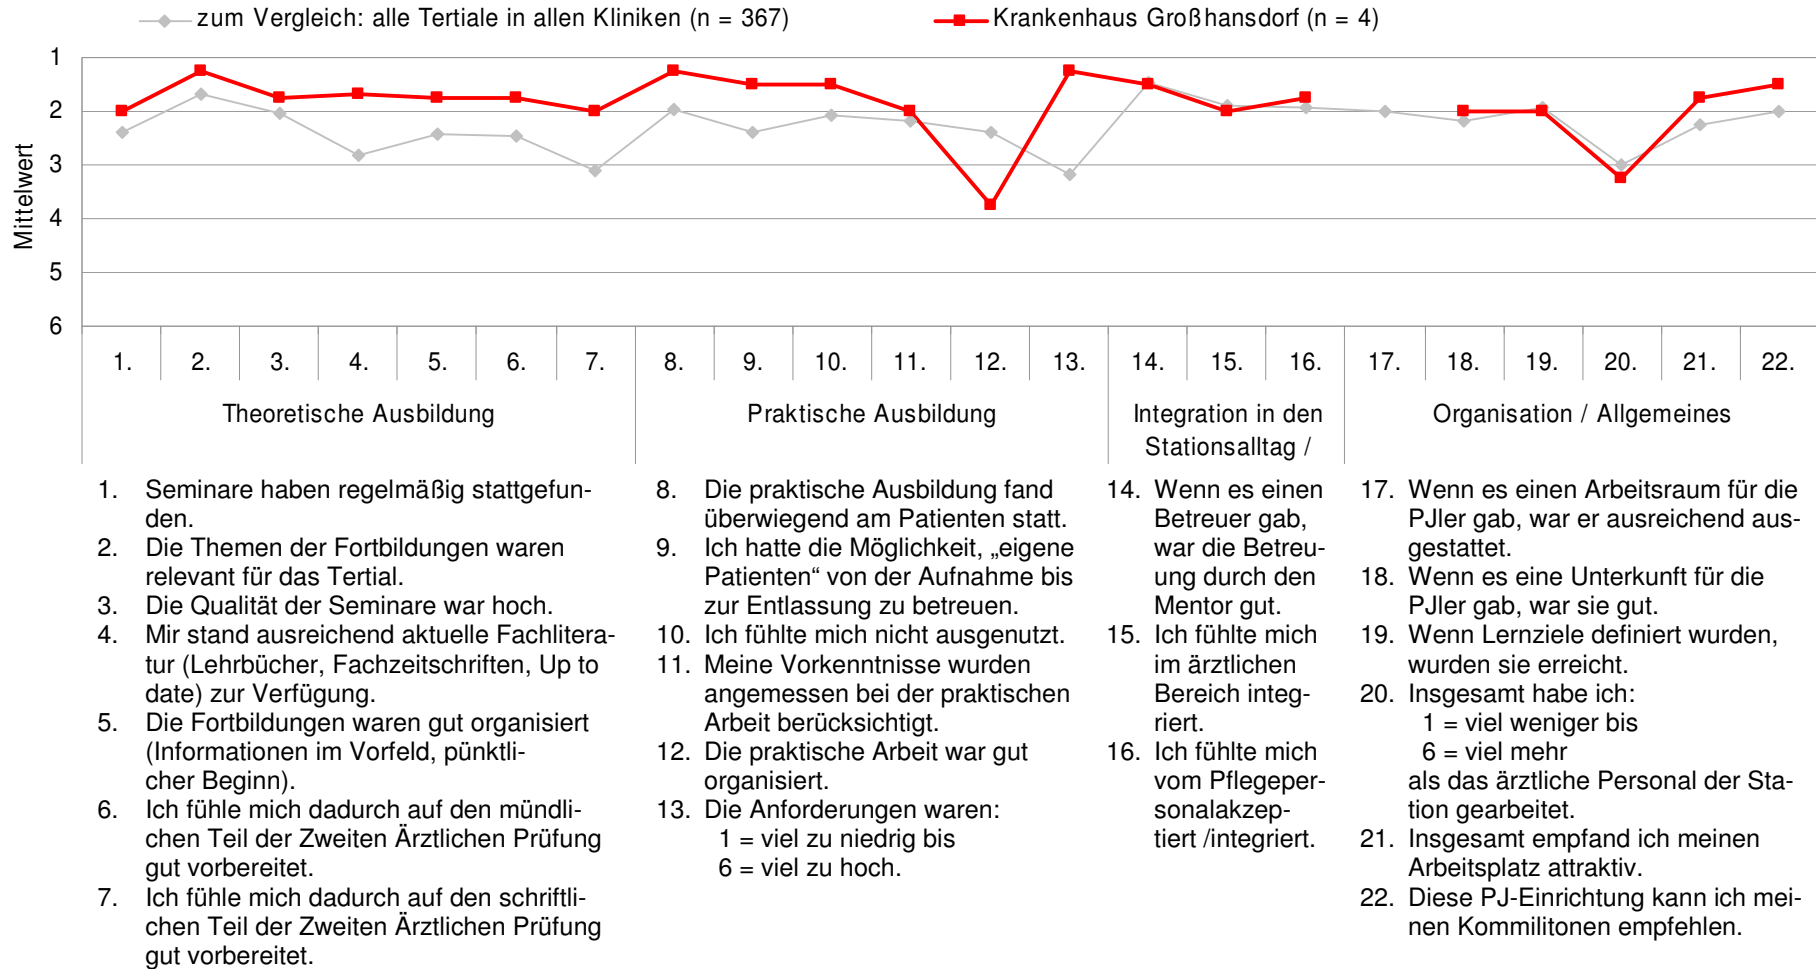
zum Vergleich: alle Tertiale in allen Kliniken (n = 367)
Krankenhaus Großhansdorf (n = 4)

Mittelwert
1
2
3
4
5
6

| 1. | 2. | 3. | 4. | 5. | 6. | 7. | 8. | 9. | 10. | 11. | 12. | 13. | 14. | 15. | 16. | 17. | 18. | 19. | 20. | 21. | 22. |
|---|---|---|---|---|---|---|---|---|---|---|---|---|---|---|---|---|---|---|---|---|---|

Theoretische Ausbildung
Praktische Ausbildung
Integration in den Stationsalltag /
Organisation / Allgemeines

1. Seminare haben regelmäßig stattgefunden.
2. Die Themen der Fortbildungen waren relevant für das Tertial.
3. Die Qualität der Seminare war hoch.
4. Mir stand ausreichend aktuelle Fachliteratur (Lehrbücher, Fachzeitschriften, Up to date) zur Verfügung.
5. Die Fortbildungen waren gut organisiert (Informationen im Vorfeld, pünktlicher Beginn).
6. Ich fühle mich dadurch auf den mündlichen Teil der Zweiten Ärztlichen Prüfung gut vorbereitet.
7. Ich fühle mich dadurch auf den schriftlichen Teil der Zweiten Ärztlichen Prüfung gut vorbereitet.

8. Die praktische Ausbildung fand überwiegend am Patienten statt.
9. Ich hatte die Möglichkeit, „eigene Patienten“ von der Aufnahme bis zur Entlassung zu betreuen.
10. Ich fühlte mich nicht ausgenutzt.
11. Meine Vorkenntnisse wurden angemessen bei der praktischen Arbeit berücksichtigt.
12. Die praktische Arbeit war gut organisiert.
13. Die Anforderungen waren:
1 = viel zu niedrig bis
6 = viel zu hoch.

14. Wenn es einen Betreuer gab, war die Betreuung durch den Mentor gut.
15. Ich fühlte mich im ärztlichen Bereich integriert.
16. Ich fühlte mich vom Pflegepersonalakzeptiert /integriert.

17. Wenn es einen Arbeitsraum für die PJler gab, war er ausreichend ausgestattet.
18. Wenn es eine Unterkunft für die PJler gab, war sie gut.
19. Wenn Lernziele definiert wurden, wurden sie erreicht.
20. Insgesamt habe ich:
1 = viel weniger bis
6 = viel mehr
als das ärztliche Personal der Station gearbeitet.
21. Insgesamt empfand ich meinen Arbeitsplatz attraktiv.
22. Diese PJ-Einrichtung kann ich meinen Kommilitonen empfehlen.